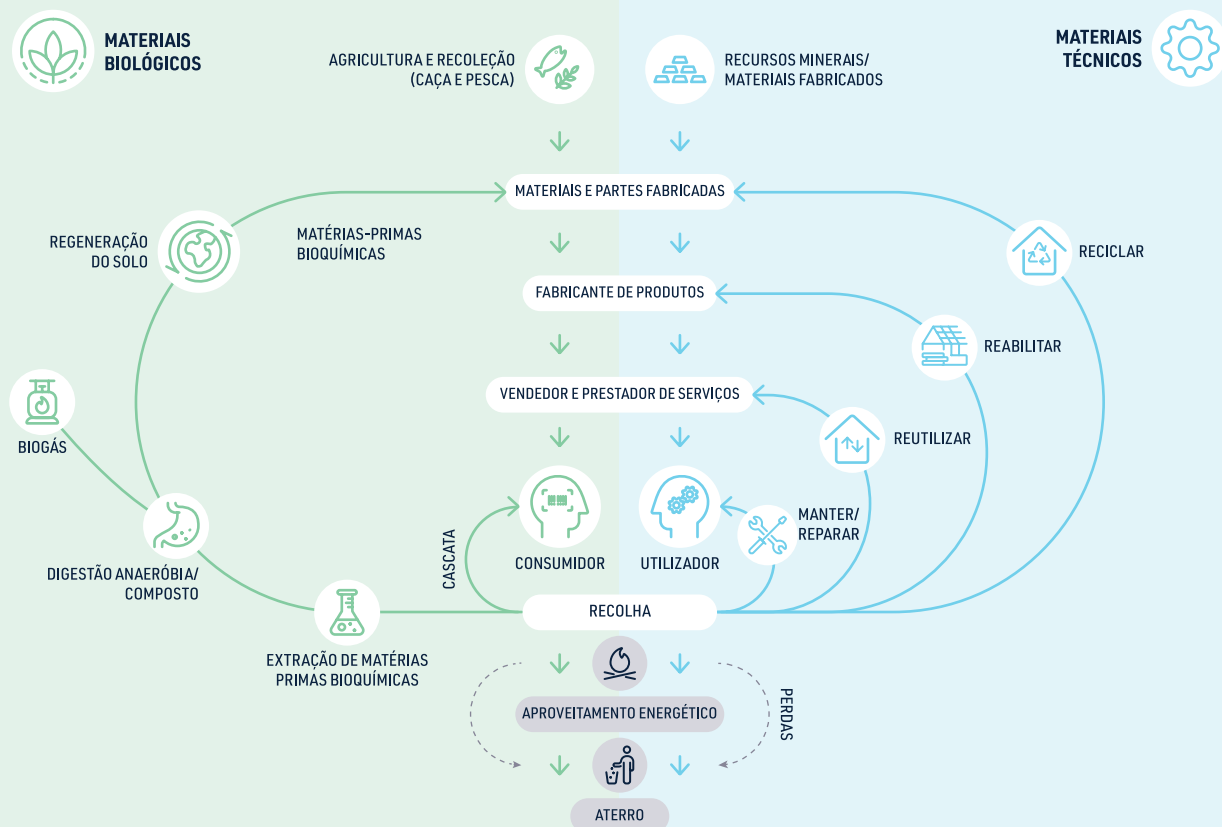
MATERIAIS BIOLÓGICOS

AGRICULTURA E RECOLEÇÃO (CAÇA E PESCA)

RECURSOS MINERAIS/ MATERIAIS FABRICADOS

MATERIAIS TÉCNICOS

MATERIAIS E PARTES FABRICADAS

REGENERAÇÃO DO SOLO

MATÉRIAS-PRIMAS BIOQUÍMICAS

RECICLAR

FABRICANTE DE PRODUTOS

REABILITAR

BIOGÁS

VENDEDOR E PRESTADOR DE SERVIÇOS

REUTILIZAR

MANTER/ REPARAR

CONSUMIDOR

UTILIZADOR

DIGESTÃO ANAERÓBIA/ COMPOSTO

CASCATA

RECOLHA

EXTRAÇÃO DE MATÉRIAS PRIMAS BIOQUÍMICAS

APROVEITAMENTO ENERGÉTICO

PERDAS

ATERRO